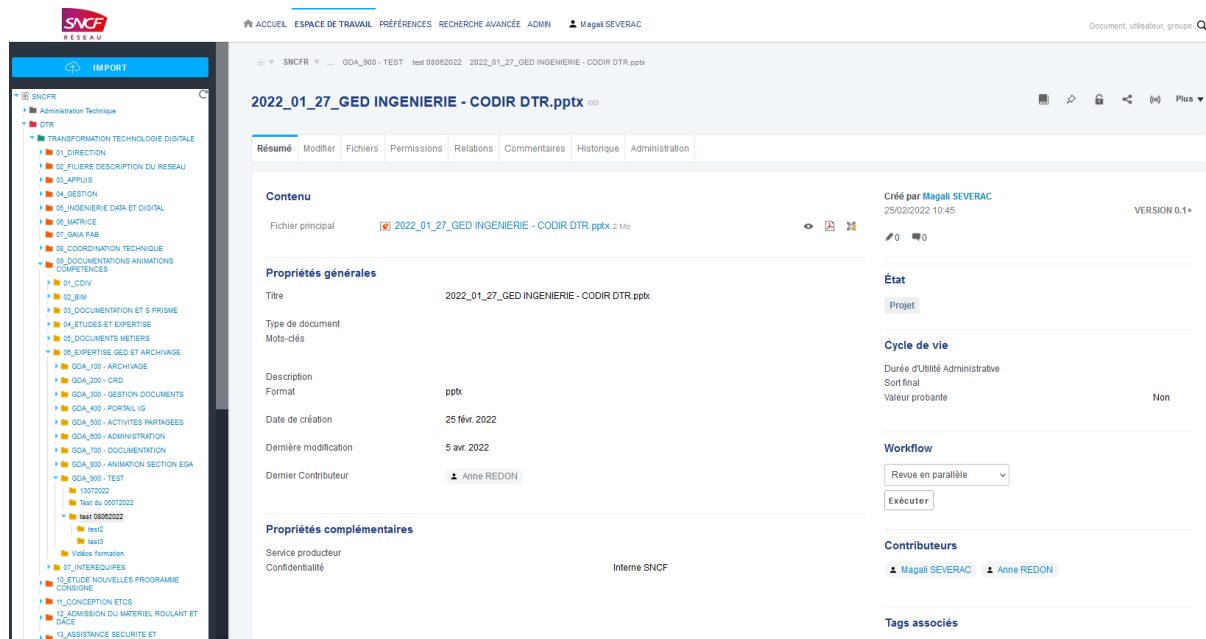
SNCF RÉSEAU

ACCUEIL ESPACE DE TRAVAIL PRÉFÉRENCES RECHERCHE AVANCÉE ADMIN Magali SEVERAC

Document, utilisateur, groupe

IMPORT

SNCFR
Administration Technique
DTR
TRANSFORMATION TECHNOLOGIE DIGITALE
01_DIRECTION
02_FILIERE DESCRIPTION DU RESEAU
03_APPUIS
04_GESTION
05_INGENIERIE DATA ET DIGITAL
06_MATRICE
07_GAIA FAB
08_COORDINATION TECHNIQUE
09_DOCUMENTATIONS ANIMATIONS COMPETENCES
01_CDIV
02_BIM
03_DOCUMENTATION ET S PRISME
04_ETUDES ET EXPERTISE
05_DOCUMENTS METIERS
06_EXPERTISE GED ET ARCHIVAGE
GDA_100 - ARCHIVAGE
GDA_200 - CRD
GDA_300 - GESTION DOCUMENTS
GDA_400 - PORTAIL IG
GDA_500 - ACTIVITES PARTAGEES
GDA_600 - ADMINISTRATION
GDA_700 - DOCUMENTATION
GDA_800 - ANIMATION SECTION EGA
GDA_900 - TEST
13072022
Test du 05072022
test 08062022
test2
test3
Vidéos formation
07_INTEREQUIPES
10_ETUDE NOUVELLES PROGRAMME CONSIGNE
11_CONCEPTION ETCS
12_ADMISSION DU MATERIEL ROULANT ET DACE
13_ASSISTANCE SECURITE ET

SNCFR ... GDA_900 - TEST test 08062022 2022_01_27_GED INGENIERIE - CODIR DTR.pptx

2022_01_27_GED INGENIERIE - CODIR DTR.pptx

Plus

Résumé Modifier Fichiers Permissions Relations Commentaires Historique Administration

Contenu

Fichier principal 2022_01_27_GED INGENIERIE - CODIR DTR.pptx 2 Mo

Propriétés générales

Titre 2022_01_27_GED INGENIERIE - CODIR DTR.pptx

Type de document
Mots-clés

Description
Format pptx

Date de création 25 févr. 2022

Dernière modification 5 avr. 2022

Dernier Contributeur Anne REDON

Propriétés complémentaires

Service producteur
Confidentialité Interne SNCF

Créé par Magali SEVERAC
25/02/2022 10:45
VERSION 0.1+
0 0

État
Projet

Cycle de vie
Durée d'Utilité Administrative
Sort final
Valeur probante Non

Workflow
Revue en parallèle
Exécuter

Contributeurs
Magali SEVERAC Anne REDON

Tags associés